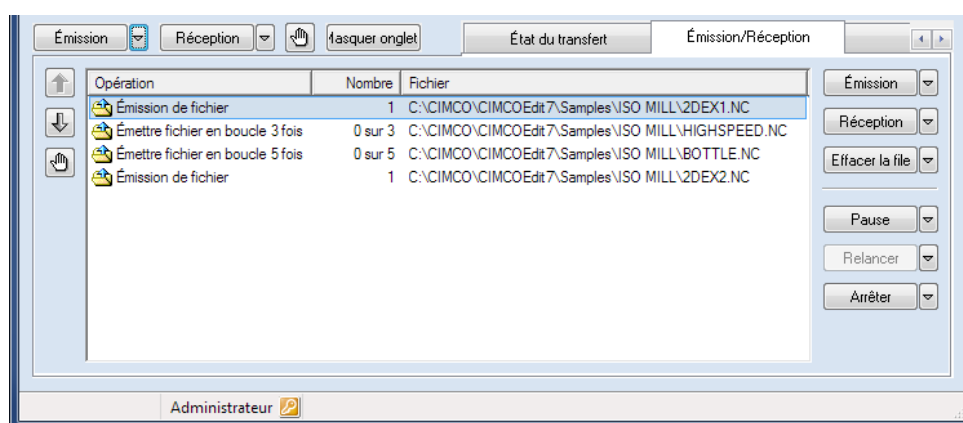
Émission Réception Masquer onglet État du transfert Émission/Réception

| Opération | Nombre | Fichier |
|---|---|---|
| Émission de fichier | 1 | C:\CIMCO\CIMCOEdit7\Samples\ISO MILL\2DEX1.NC |
| Émettre fichier en boucle 3 fois | 0 sur 3 | C:\CIMCO\CIMCOEdit7\Samples\ISO MILL\HIGHSPEED.NC |
| Émettre fichier en boucle 5 fois | 0 sur 5 | C:\CIMCO\CIMCOEdit7\Samples\ISO MILL\BOTTLE.NC |
| Émission de fichier | 1 | C:\CIMCO\CIMCOEdit7\Samples\ISO MILL\2DEX2.NC |

Émission
Réception
Effacer la file
Pause
Relancer
Arrêter

Administrateur